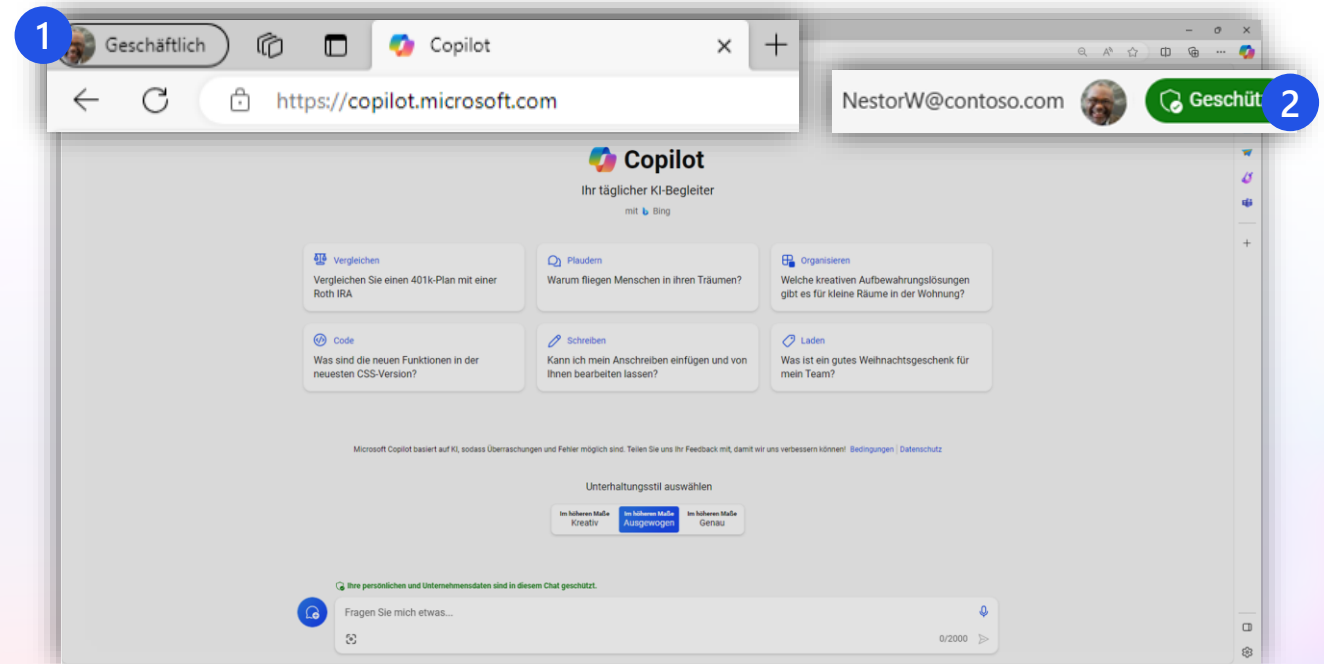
1 Geschäftlich Copilot

https://copilot.microsoft.com

NestorW@contoso.com Geschüt 2

Copilot

Ihr täglicher KI-Begleiter

mit Bing

Vergleichen
Vergleichen Sie einen 401k-Plan mit einer Roth IRA

Plaudern
Warum fliegen Menschen in ihren Träumen?

Organisieren
Welche kreativen Aufbewahrungslösungen gibt es für kleine Räume in der Wohnung?

Code
Was sind die neuen Funktionen in der neuesten CSS-Version?

Schreiben
Kann ich mein Anschreiben einfügen und von Ihnen bearbeiten lassen?

Laden
Was ist ein gutes Weihnachtsgeschenk für mein Team?

Microsoft Copilot basiert auf KI, sodass Überraschungen und Fehler möglich sind. Teilen Sie uns Ihr Feedback mit, damit wir uns verbessern können! Bedingungen | Datenschutz

Unterhaltungsstil auswählen

Im höheren Maße Kreativ | Im höheren Maße Ausgewogen | Im höheren Maße Genau

Ihre persönlichen und Unternehmensdaten sind in diesem Chat geschützt.

Fragen Sie mich etwas...

0/2000